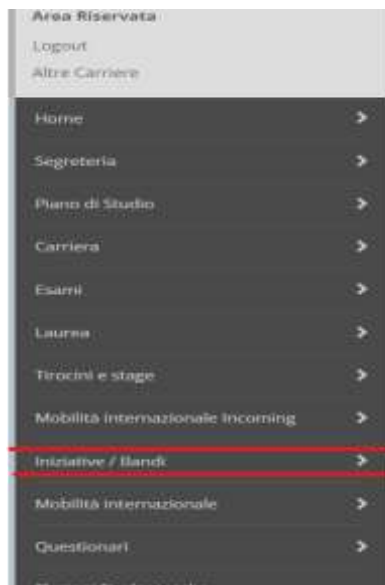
Area Riservata
Logout
Altre Carriere

Home >
Segreteria >
Piano di Studio >
Carriera >
Esami >
Laurea >
Tirocini e stage >
Mobilità internazionale Incoming >
Iniziative / Bandi >
Mobilità internazionale >
Questionari >
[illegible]